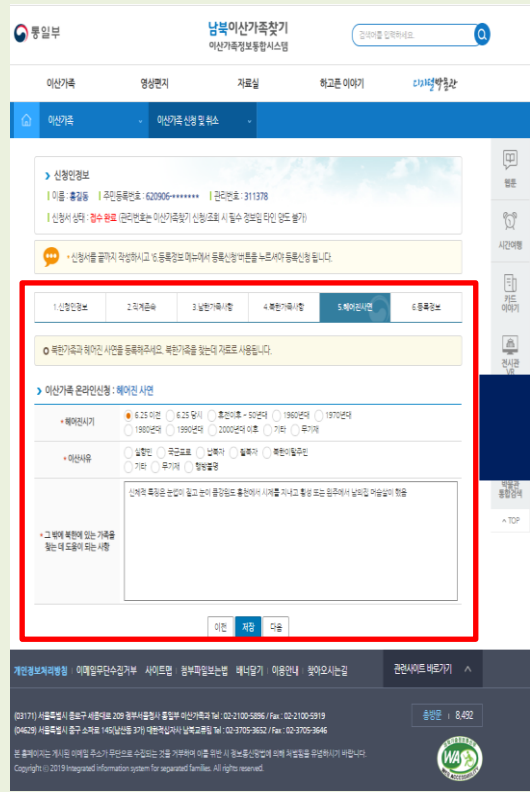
통일부

남북이산가족찾기
이산가족정보통합시스템

검색어를 입력하세요.

이산가족 | 영상편지 | 자료실 | 하고픈 이야기 | 디지털박물관

이산가족 | 이산가족 신청 및 취소

신청인정보
이름 : 홍길동 | 주민등록번호 : 620906-******* | 관리번호 : 311378
신청서 상태 : 접수 완료 (관리번호는 이산가족찾기 신청(조회) 시 필수 정보임 타인 양도 불가)

신청서를 끝까지 작성하시고 '6.등록정보' 메뉴에서 '등록신청'버튼을 누르셔야 등록신청 됩니다.

1.신청인정보 | 2.직계존속 | 3.남한가족사항 | 4.북한가족사항 | 5.헤어진사연 | 6.등록정보

북한가족과 헤어진 사연을 등록해주세요. 북한가족을 찾는데 자료로 사용됩니다.

이산가족 온라인신청 : 헤어진 사연

헤어진시기: 6.25 이전 | 6.25 당시 | 휴전이후 ~ 50년대 | 1960년대 | 1970년대 | 1980년대 | 1990년대 | 2000년대 이후 | 기타 | 무기재

이산사유: 실향민 | 국군포로 | 납북자 | 월북자 | 북한이탈주민 | 기타 | 무기재 | 행방불명

그 밖에 북한에 있는 가족을 찾는 데 도움이 되는 사항: 신체적 특징을 쓴다면 입고 눈이 동공했도 흔한에서 시계를 차셨고 통성 또는 팀주에서 날씨집 어솔살이 했음

이전 | 저장 | 다음

웹툰
시간여행
카드이야기
전시관 VR
박물관 통합검색
TOP

개인정보처리방침 | 이메일무단수집거부 | 사이트맵 | 첨부파일보는법 | 배너달기 | 이용안내 | 찾아오시는길
관련사이트 바로가기

(03171) 서울특별시 종로구 세종대로 209 정부서울청사 통일부 이산가족과 Tel : 02-2100-5896 / Fax : 02-2100-5919
(04629) 서울특별시 중구 소파로 145(남산동 3가) 대한적십자사 남북교류팀 Tel : 02-3705-3652 / Fax : 02-3705-3646

본 홈페이지는 게시된 이메일 주소가 무단으로 수집되는 것을 거부하며 이를 위반 시 정보통신망법에 의해 처벌됨을 유념하시기 바랍니다.
Copyright © 2019 Integrated Information system for separated families. All rights reserved.

총방문 | 8,492